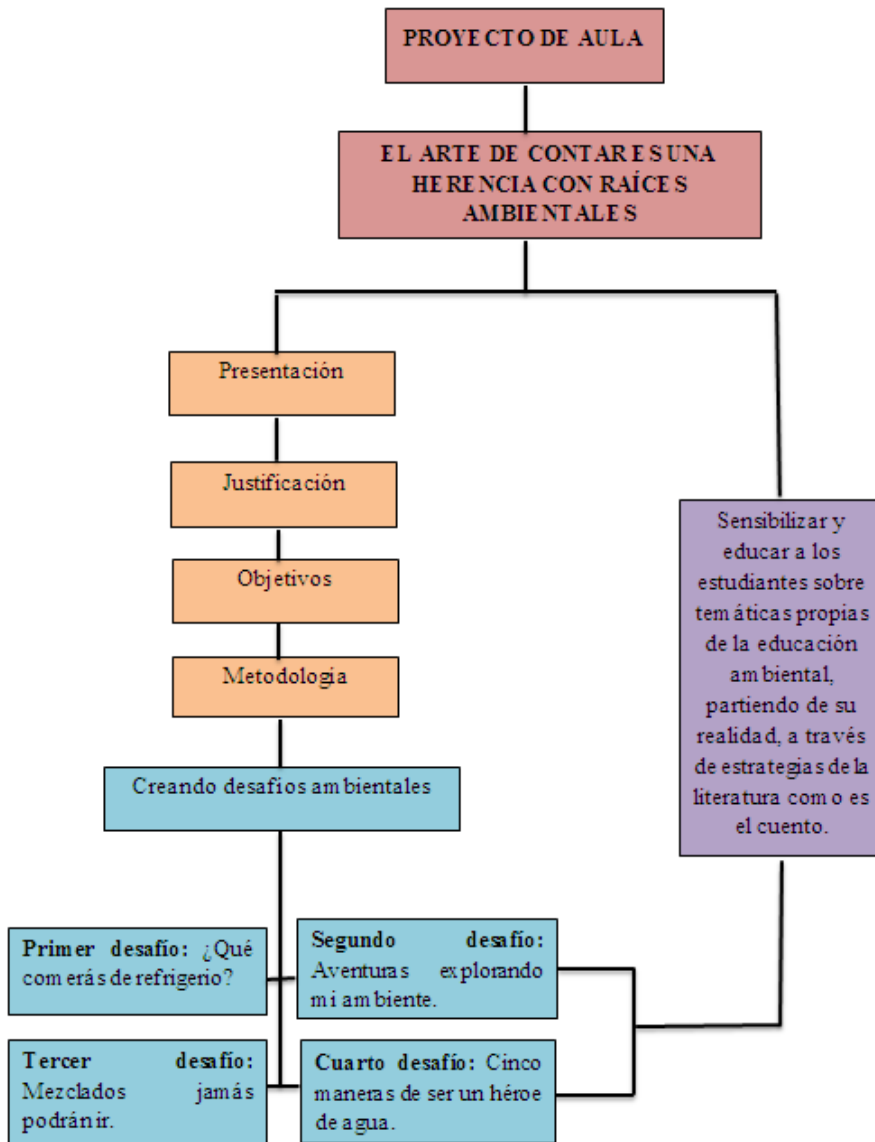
PROYECTO DE AULA

EL ARTE DE CONTAR ES UNA HERENCIA CON RAÍCES AMBIENTALES

Presentación

Justificación

Objetivos

Metodologia

Creando desafios ambientales

Sensibilizar y educar a los estudiantes sobre temáticas propias de la educación ambiental, partiendo de su realidad, a través de estrategias de la literatura como es el cuento.

Primer desafío: ¿Qué comerás de refrigerio?

Segundo desafío: Aventuras explorando mi ambiente.

Tercer desafío: Mezclados jamás podrán ir.

Cuarto desafío: Cinco maneras de ser un héroe de agua.